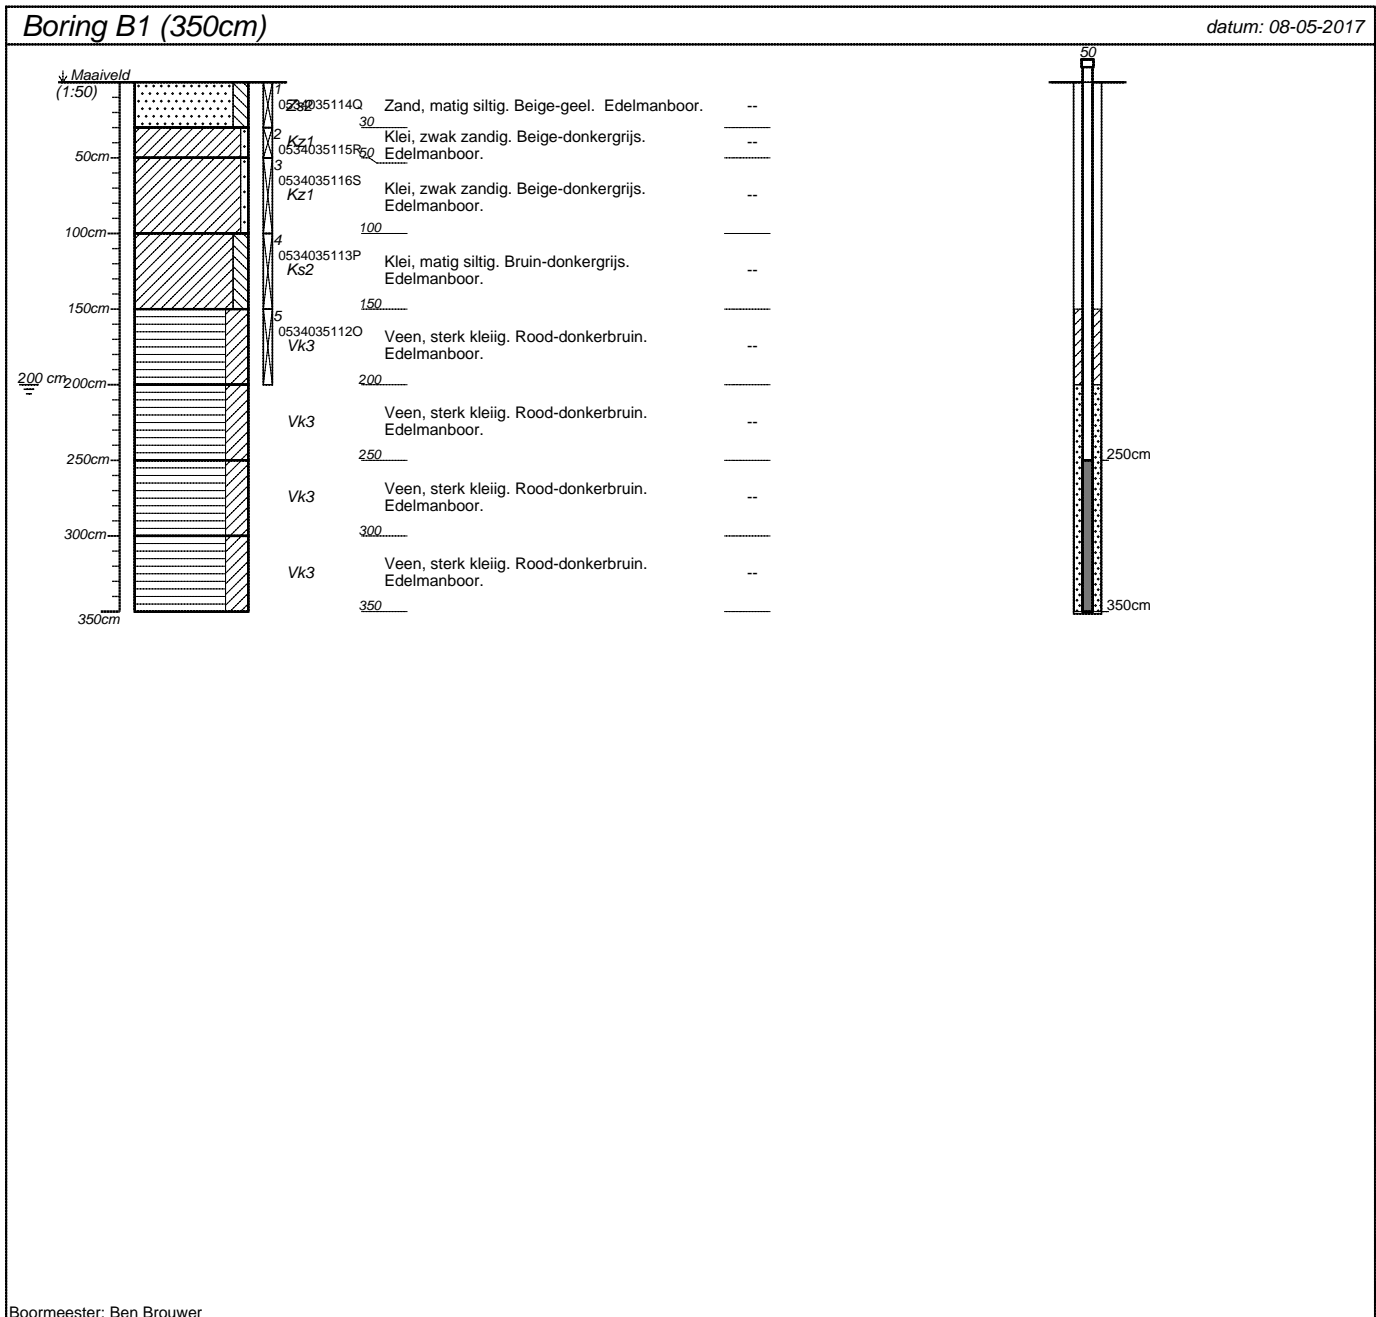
Boring B1 (350cm)

datum: 08-05-2017

Maaiveld
(1:50)

50cm
100cm
150cm
200 cm 200cm
250cm
300cm
350cm

1
0534035114Q Zs2
Zand, matig siltig. Beige-geel. Edelmanboor.
--
30

2
Kz1
0534035115R
Klei, zwak zandig. Beige-donkergrijs. Edelmanboor.
--
50

3
0534035116S
Kz1
Klei, zwak zandig. Beige-donkergrijs. Edelmanboor.
--
100

4
0534035113P
Ks2
Klei, matig siltig. Bruin-donkergrijs. Edelmanboor.
--
150

5
0534035112O
Vk3
Veen, sterk kleiig. Rood-donkerbruin. Edelmanboor.
--
200

Vk3
Veen, sterk kleiig. Rood-donkerbruin. Edelmanboor.
--
250

Vk3
Veen, sterk kleiig. Rood-donkerbruin. Edelmanboor.
--
300

Vk3
Veen, sterk kleiig. Rood-donkerbruin. Edelmanboor.
--
350

50
250cm
350cm

Boormeester: Ben Brouwer